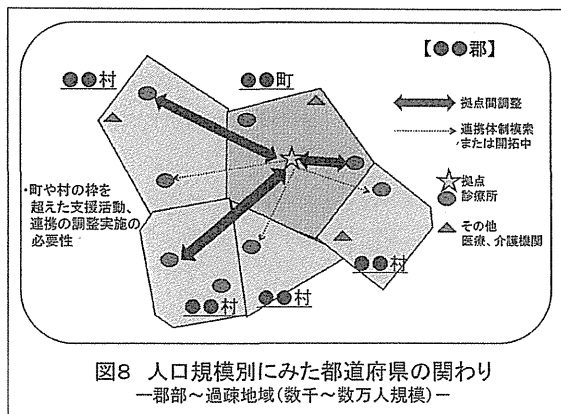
【●●郡】

●●村

●●町

拠点間調整

連携体制模索、または開拓中

・町や村の枠を超えた支援活動、連携の調整実施の必要性

拠点診療所

その他医療、介護機関

●●村

●●村

●●村

図8 人口規模別にみた都道府県の関わり
ー郡部～過疎地域(数千～数万人規模)ー